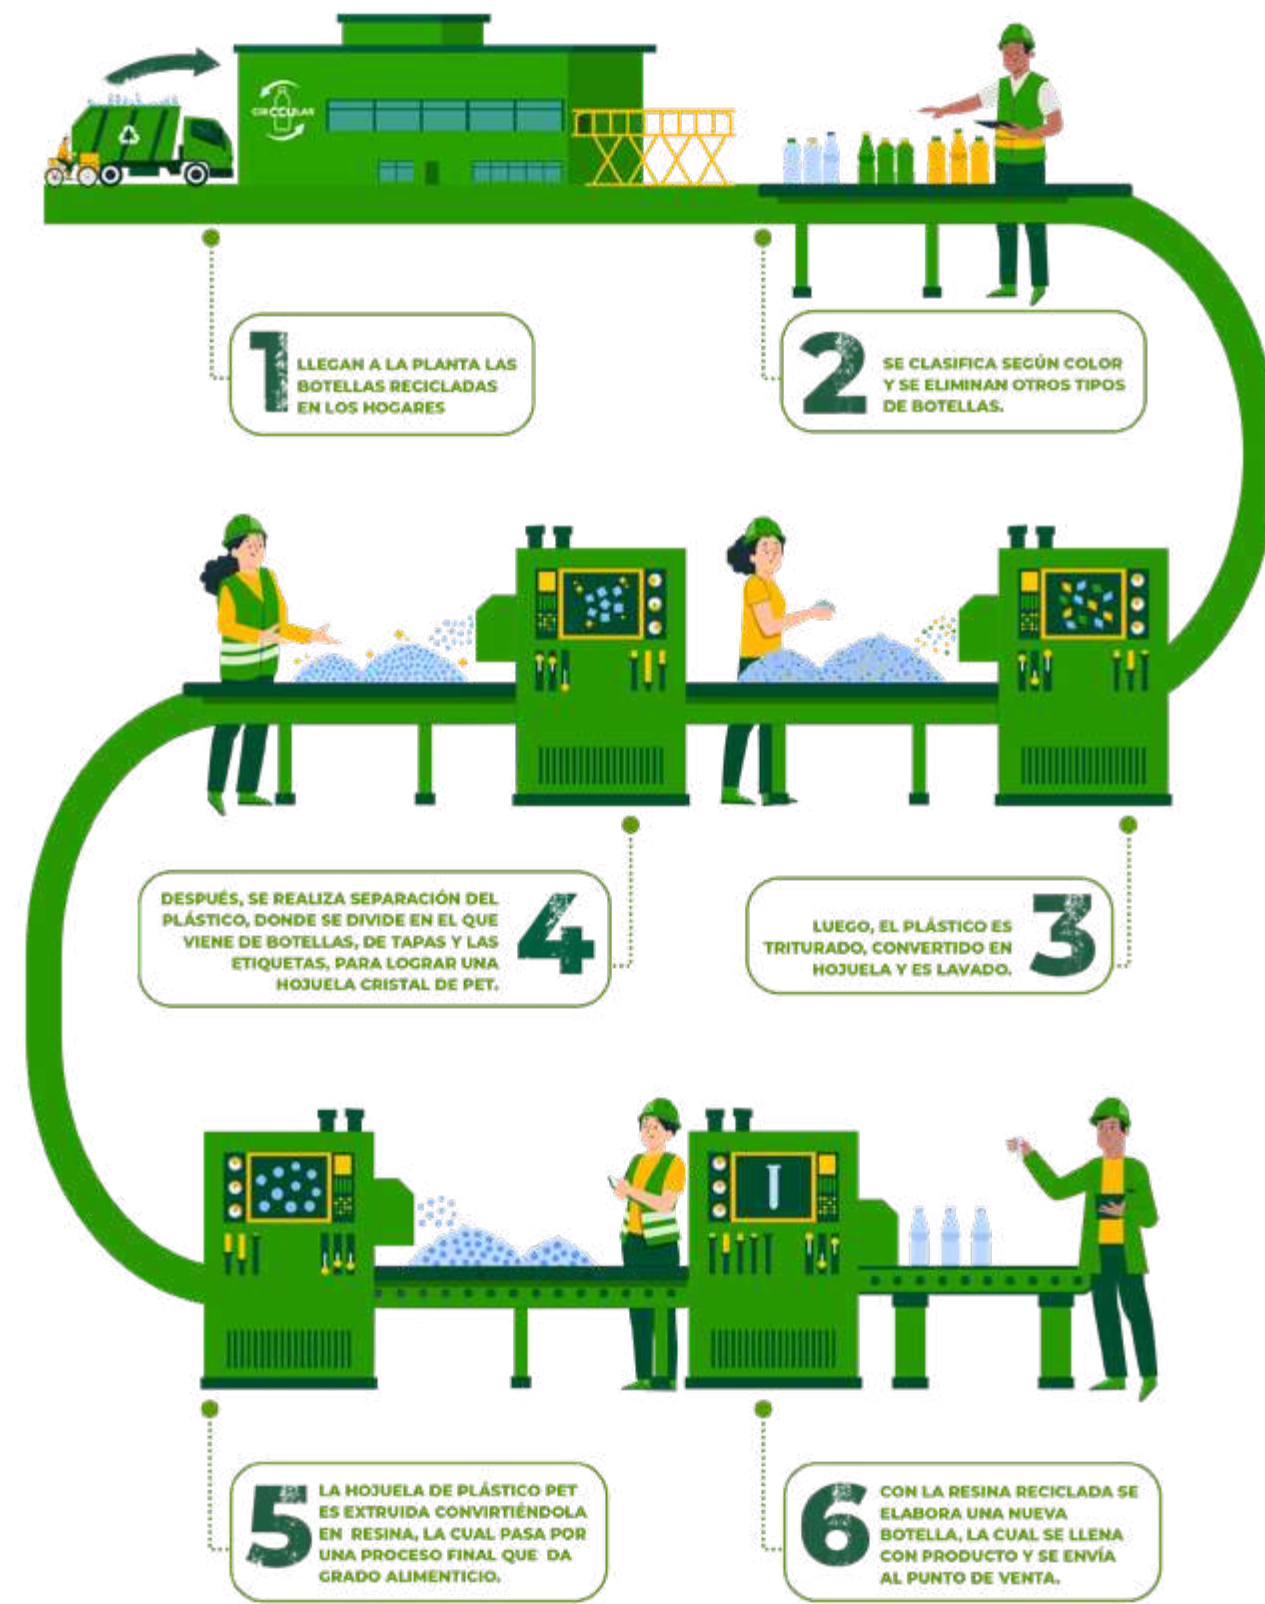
CIRCULAR

1 LLEGAN A LA PLANTA LAS BOTELLAS RECICLADAS EN LOS HOGARES

2 SE CLASIFICA SEGÚN COLOR Y SE ELIMINAN OTROS TIPOS DE BOTELLAS.

DESPUÉS, SE REALIZA SEPARACIÓN DEL PLÁSTICO, DONDE SE DIVIDE EN EL QUE VIENE DE BOTELLAS, DE TAPAS Y LAS ETIQUETAS, PARA LOGRAR UNA HOJUELA CRISTAL DE PET. 4

LUEGO, EL PLÁSTICO ES TRITURADO, CONVERTIDO EN HOJUELA Y ES LAVADO. 3

5 LA HOJUELA DE PLÁSTICO PET ES EXTRUIDA CONVIRTIÉNDOLA EN RESINA, LA CUAL PASA POR UNA PROCESO FINAL QUE DA GRADO ALIMENTICIO.

6 CON LA RESINA RECICLADA SE ELABORA UNA NUEVA BOTELLA, LA CUAL SE LLENA CON PRODUCTO Y SE ENVÍA AL PUNTO DE VENTA.